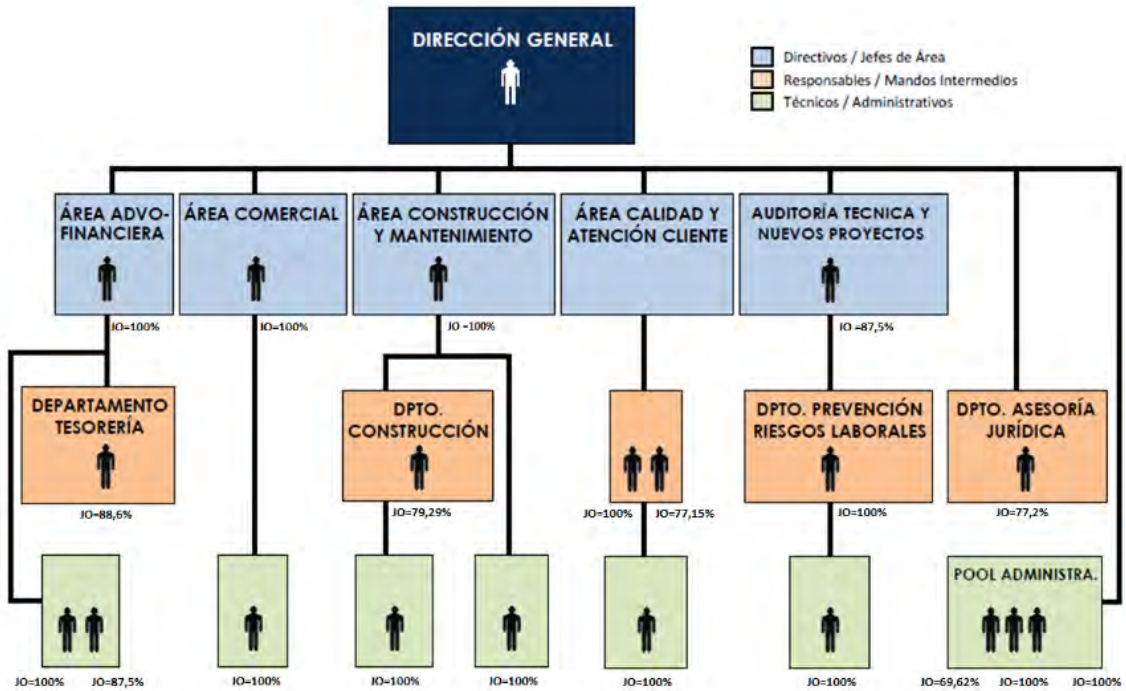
DIRECCIÓN GENERAL

Directivos / Jefes de Área
Responsables / Mandos Intermedios
Técnicos / Administrativos

ÁREA ADVO-FINANCIERA
JO=100%

ÁREA COMERCIAL
JO=100%

ÁREA CONSTRUCCIÓN Y MANTENIMIENTO
JO =100%

ÁREA CALIDAD Y ATENCIÓN CLIENTE

AUDITORÍA TECNICA Y NUEVOS PROYECTOS
JO =87,5%

DEPARTAMENTO TESORERÍA
JO=88,6%

DPTO. CONSTRUCCIÓN
JO=79,29%

JO=100% JO=77,15%

DPTO. PREVENCIÓN RIESGOS LABORALES
JO=100%

DPTO. ASESORÍA JURÍDICA
JO=77,2%

JO=100% JO=87,5%

JO=100%

JO=100%

JO=100%

JO=100%

JO=100%

POOL ADMINISTRA.
JO=69,62% JO=100% JO=100%